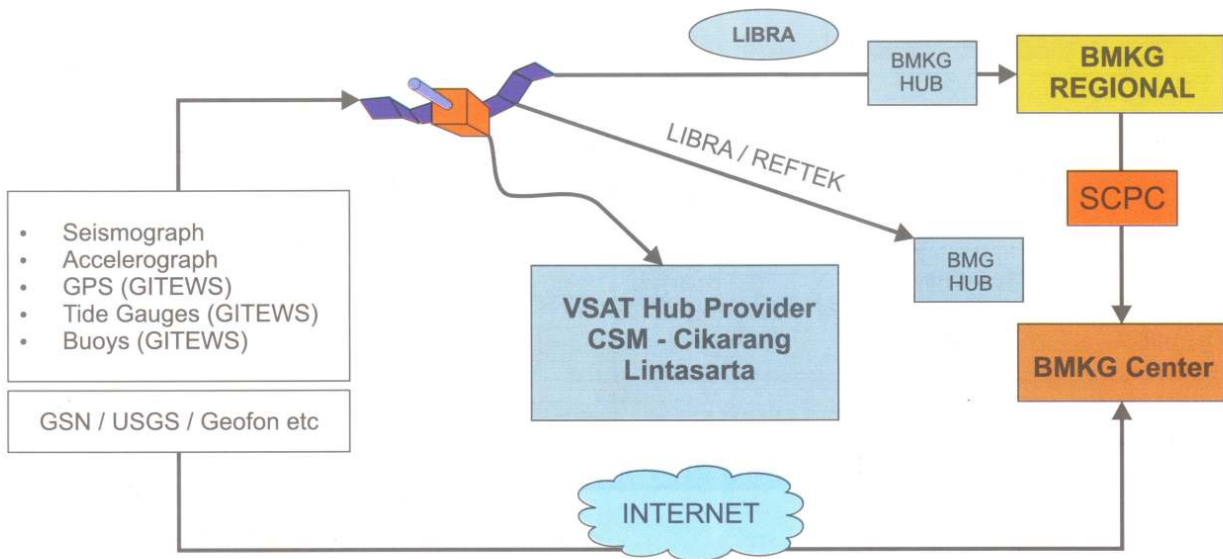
LIBRA

BMKG HUB

BMKG REGIONAL

LIBRA / REFTEK

SCPC

- Seismograph
- Accelerograph
- GPS (GITEWS)
- Tide Gauges (GITEWS)
- Buoys (GITEWS)

BMG HUB

VSAT Hub Provider
CSM - Cikarang
Lintasarta

BMKG Center

GSN / USGS / Geofon etc

INTERNET